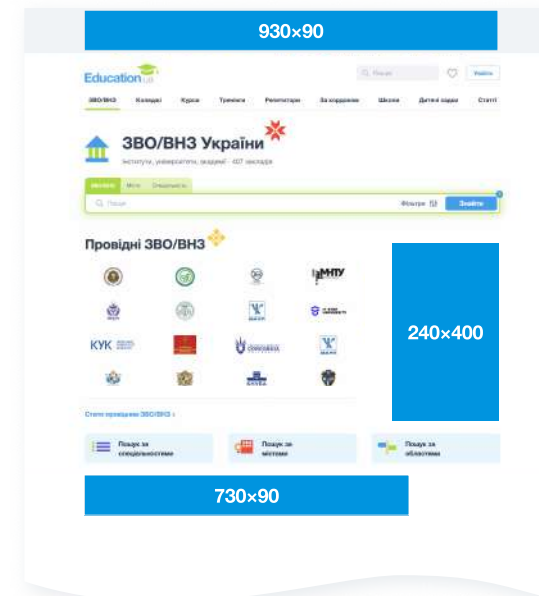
930×90

Education.ua

Пошук

Увійти

ЗВО/ВНЗ Коледжі Курси Тренінги Репетитори За кордоном Школи Дитячі садки Статті

ЗВО/ВНЗ України

Інститути, університети, академії · 407 закладів

Заклади Місто Спеціальність

Пошук

Фільтри

Знайти

Провідні ЗВО/ВНЗ

МНТУ

КУК

Стати провідним ЗВО/ВНЗ

240×400

Пошук за спеціальностями

Пошук за містами

Пошук за областями

730×90